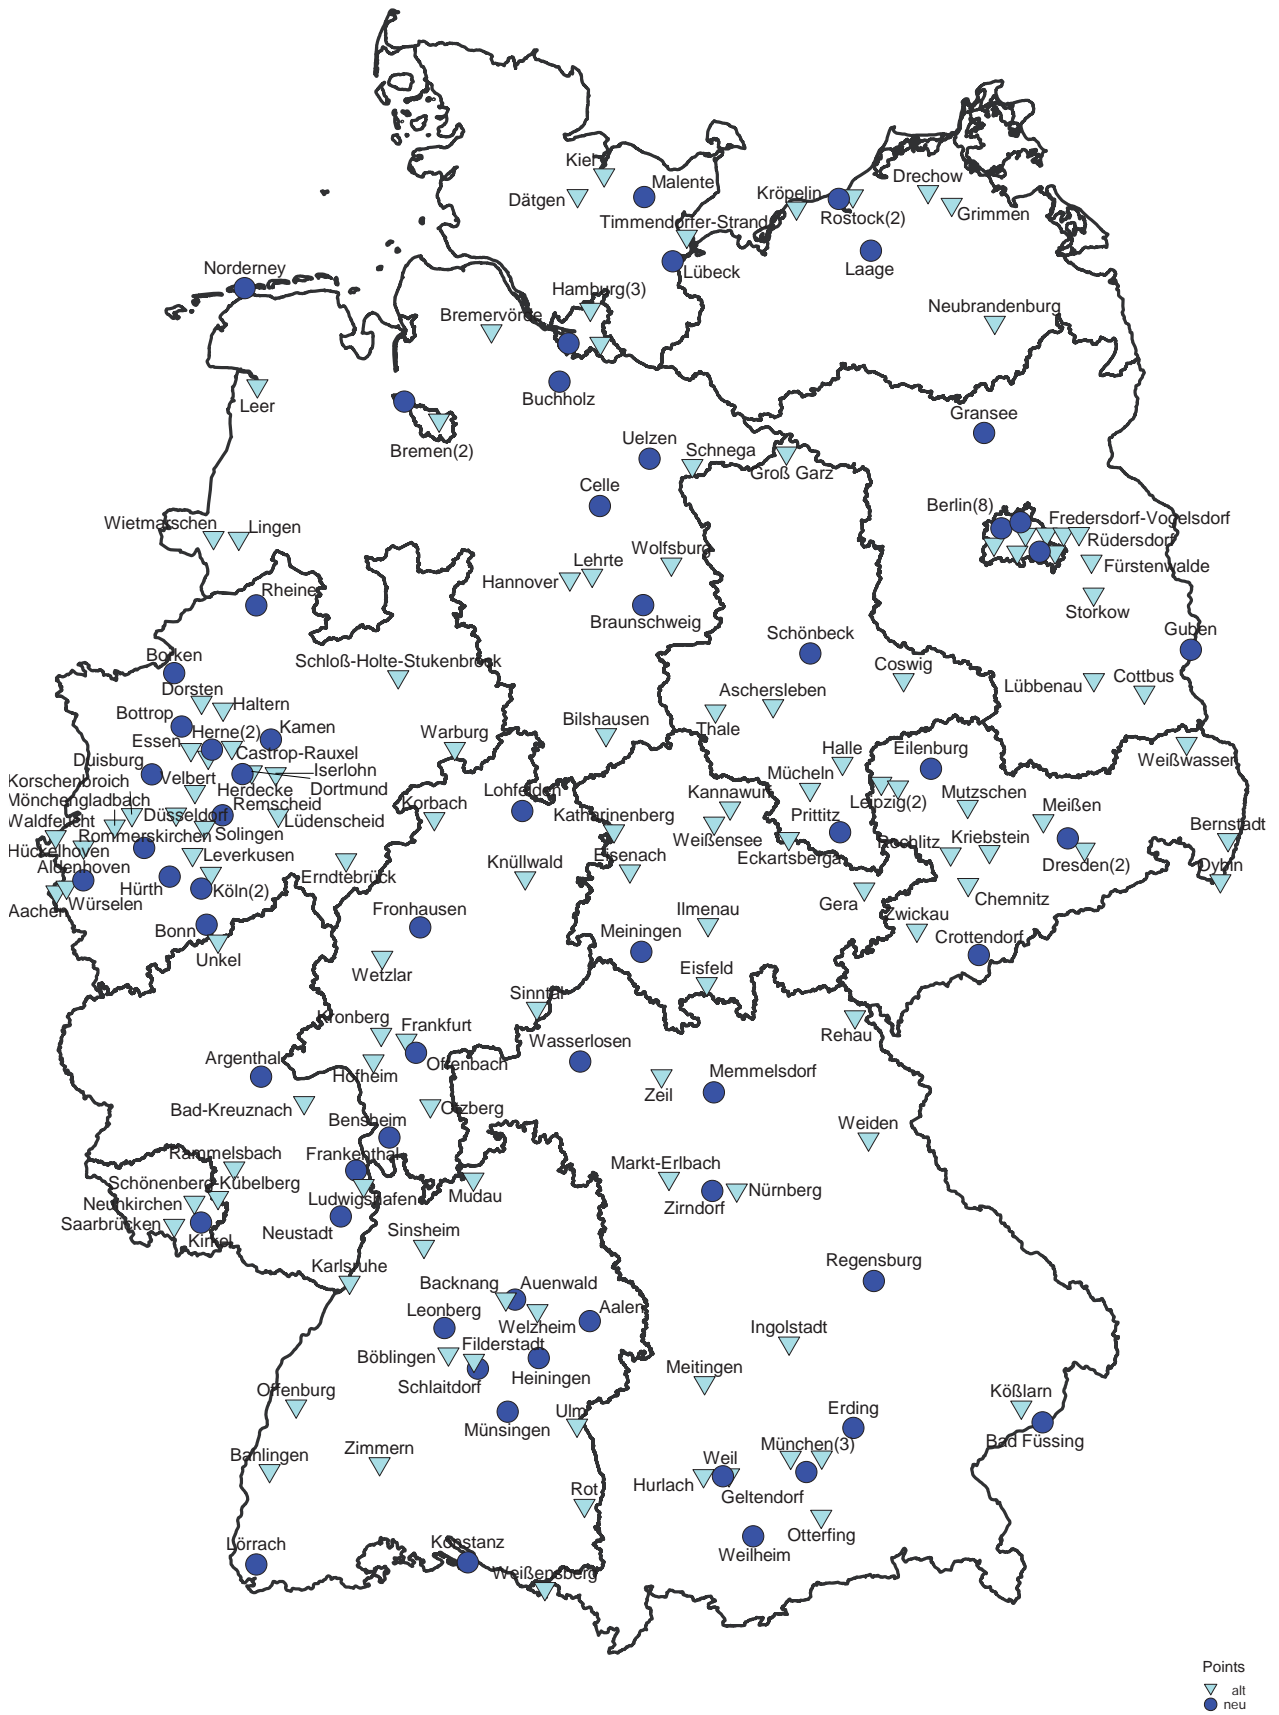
Kiel
Malente
Dätgen
Timmendorfer-Strand
Kröpelin
Drechow
Rostock(2)
Grimmen
Laage
Lübeck
Norderney
Hamburg(3)
Bremervörde
Neubrandenburg
Buchholz
Leer
Bremen(2)
Gransee
Uelzen
Schnega
Groß Garz
Celle
Berlin(8)
Fredersdorf-Vogelsdorf
Rüdersdorf
Wietmarschen
Lingen
Wolfsburg
Lehrte
Fürstenwalde
Hannover
Rheine
Braunschweig
Storkow
Schönbeck
Guben
Schloß-Holte-Stukenbrock
Borken
Coswig
Lübbenau
Cottbus
Dorsten
Aschersleben
Haltern
Bottrop
Kamen
Bilshausen
Herne(2)
Thale
Essen
Castrop-Rauxel
Warburg
Halle
Eilenburg
Weißwasser
Duisburg
Iserlohn
Korschenbroich
Velbert
Dortmund
Lohfelden
Mücheln
Mönchengladbach
Remscheid
Korbach
Kannawurf
Mutzschen
Meißen
Leipzig(2)
Waldfeucht
Düsseldorf
Lüdenscheid
Katharinenberg
Prittitz
Bernstadt
Rommerskirchen
Solingen
Weißensee
Kriebstein
Hückelhoven
Leverkusen
Eisenach
Eckartsberga
Rochlitz
Dresden(2)
Aldenhoven
Knüllwald
Dybin
Hürth
Erndtebrück
Chemnitz
Köln(2)
Würselen
Gera
Aachen
Ilmenau
Zwickau
Fronhausen
Bonn
Meiningen
Crottendorf
Unkel
Wetzlar
Eisfeld
Sinntal
Kronberg
Frankfurt
Rehau
Wasserlosen
Argenthal
Offenbach
Hofheim
Memmelsdorf
Zeil
Bad-Kreuznach
Otzberg
Weiden
Bensheim
Rammelsbach
Frankenthal
Markt-Erlbach
Kübelberg
Schönenberg
Mudau
Nürnberg
Ludwigshafen
Neunkirchen
Zirndorf
Saarbrücken
Neustadt
Kirkel
Sinsheim
Regensburg
Karlsruhe
Backnang
Auenwald
Aalen
Leonberg
Welzheim
Ingolstadt
Filderstadt
Böblingen
Heiningen
Meitingen
Schlaitdorf
Offenburg
Kößlarn
Erding
Münsingen
Ulm
Bad Füssing
Zimmern
München(3)
Balingen
Weil
Hurlach
Rot
Geltendorf
Otterfing
Konstanz
Lörrach
Weilheim
Weißensberg
Points
alt
neu